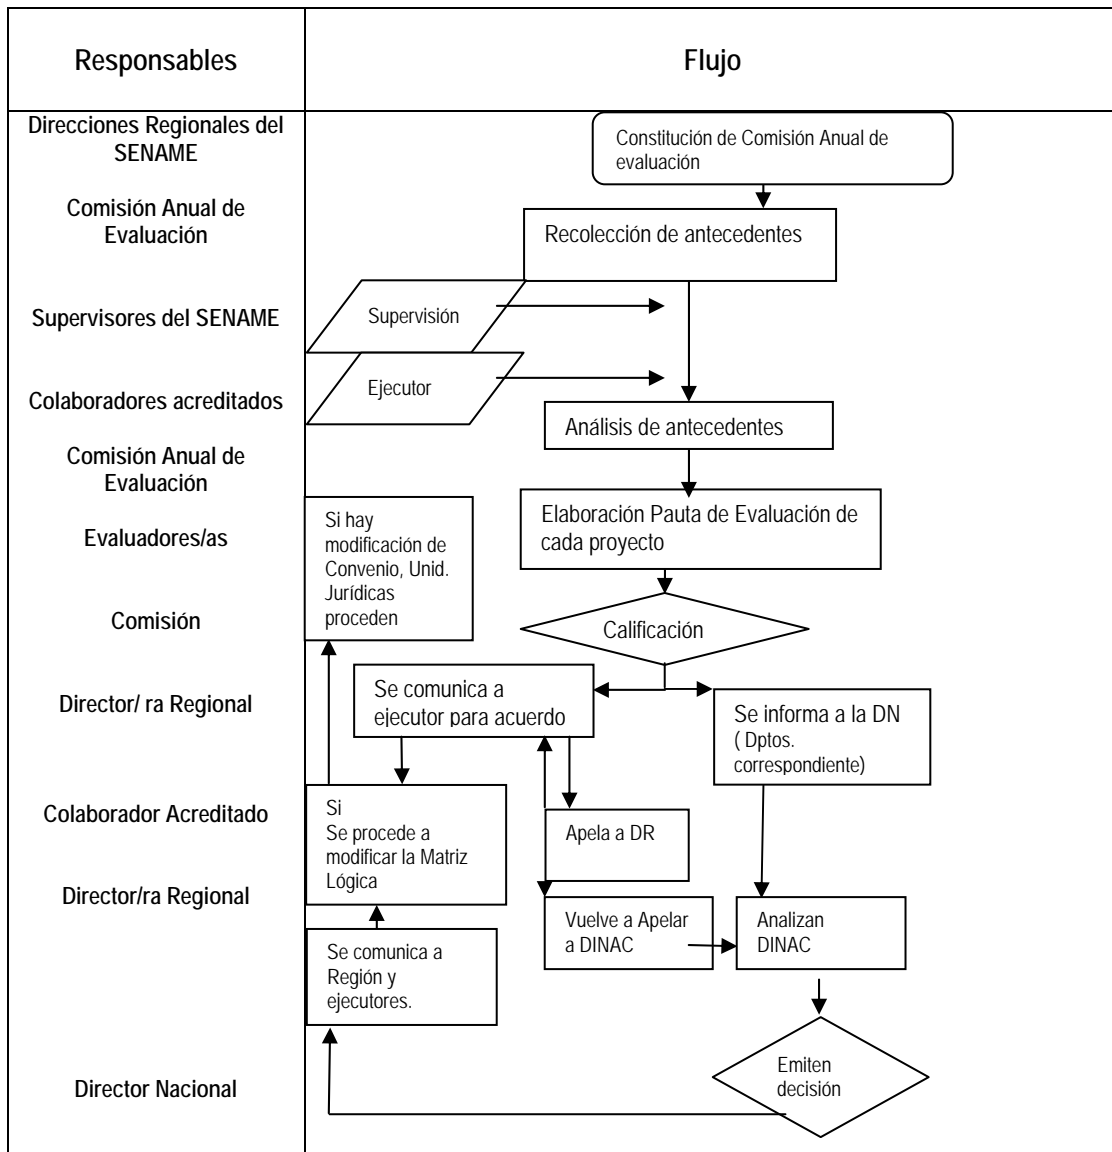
Responsables

Flujo

Direcciones Regionales del SENAME

Comisión Anual de Evaluación

Supervisores del SENAME

Colaboradores acreditados

Comisión Anual de Evaluación

Evaluadores/as

Comisión

Director/ ra Regional

Colaborador Acreditado

Director/ra Regional

Director Nacional

Constitución de Comisión Anual de evaluación

Recolección de antecedentes

Supervisión

Ejecutor

Análisis de antecedentes

Elaboración Pauta de Evaluación de cada proyecto

Si hay modificación de Convenio, Unid. Jurídicas proceden

Calificación

Se comunica a ejecutor para acuerdo

Se informa a la DN ( Dptos. correspondiente)

Si
Se procede a modificar la Matriz Lógica

Apela a DR

Vuelve a Apelar a DINAC

Analizan DINAC

Se comunica a Región y ejecutores.

Emiten decisión